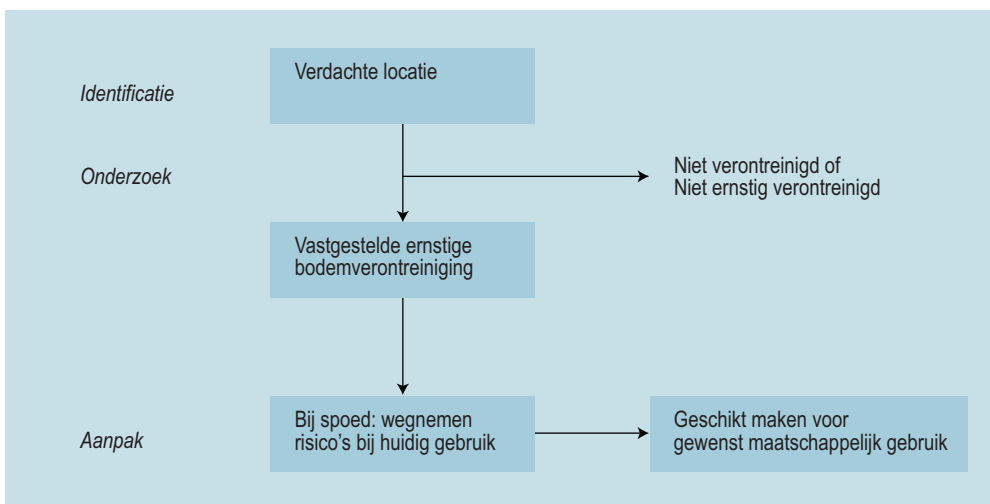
Identificatie

Verdachte locatie

Onderzoek

Niet verontreinigd of
Niet ernstig verontreinigd

Vastgestelde ernstige bodemverontreiniging

Aanpak

Bij spoed: wegnemen risico's bij huidig gebruik

Geschikt maken voor gewenst maatschappelijk gebruik